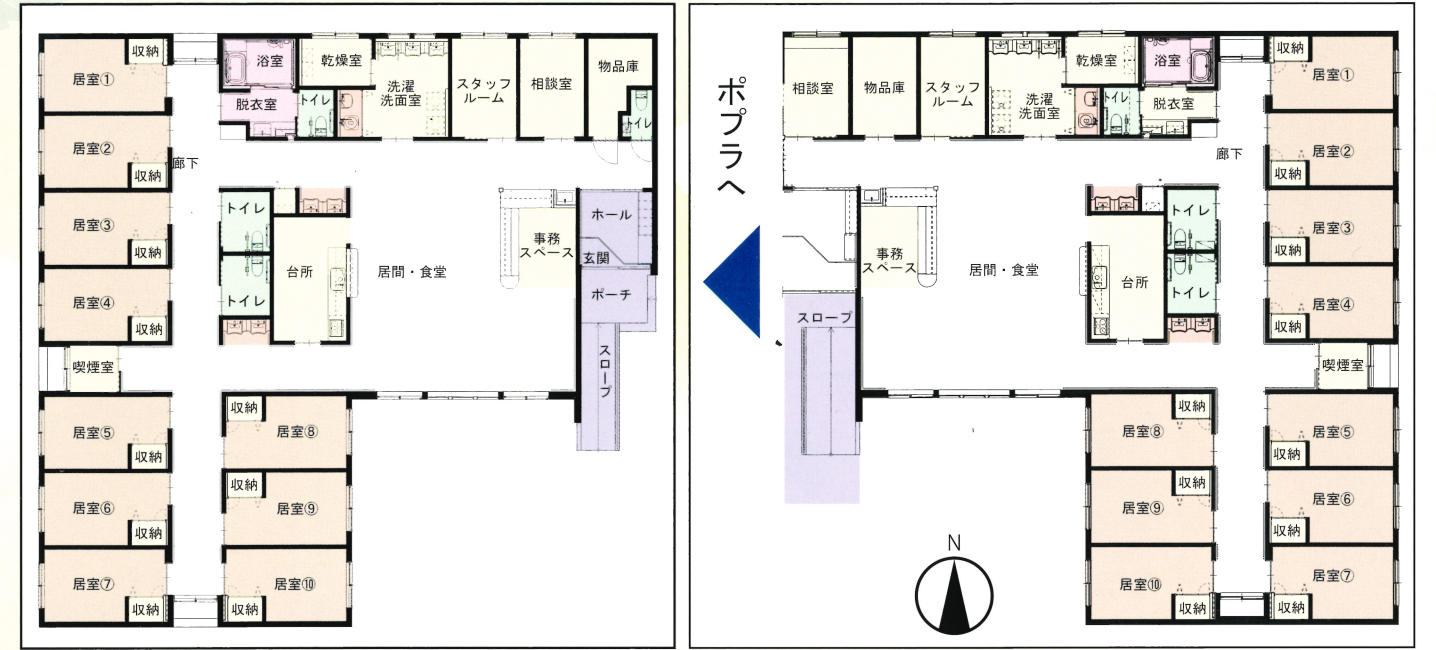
収納
居室①
居室②
収納
廊下
居室③
収納
居室④
収納
喫煙室
居室⑤
収納
居室⑥
収納
居室⑦
収納
浴室
脱衣室
乾燥室
トイレ
洗濯
洗面室
スタッフ
ルーム
相談室
物品庫
トイレ
トイレ
トイレ
台所
居間・食堂
事務
スペース
ホール
玄関
ポーチ
スロープ
収納
居室⑧
収納
居室⑨
居室⑩
収納

ポプラへ

相談室
物品庫
スタッフ
ルーム
洗濯
洗面室
乾燥室
トイレ
浴室
脱衣室
収納
居室①
廊下
居室②
収納
居室③
収納
居室④
収納
事務
スペース
居間・食堂
トイレ
台所
トイレ
スロープ
喫煙室
収納
居室⑧
居室⑤
収納
収納
居室⑨
居室⑥
収納
居室⑩
居室⑦
収納
収納
N